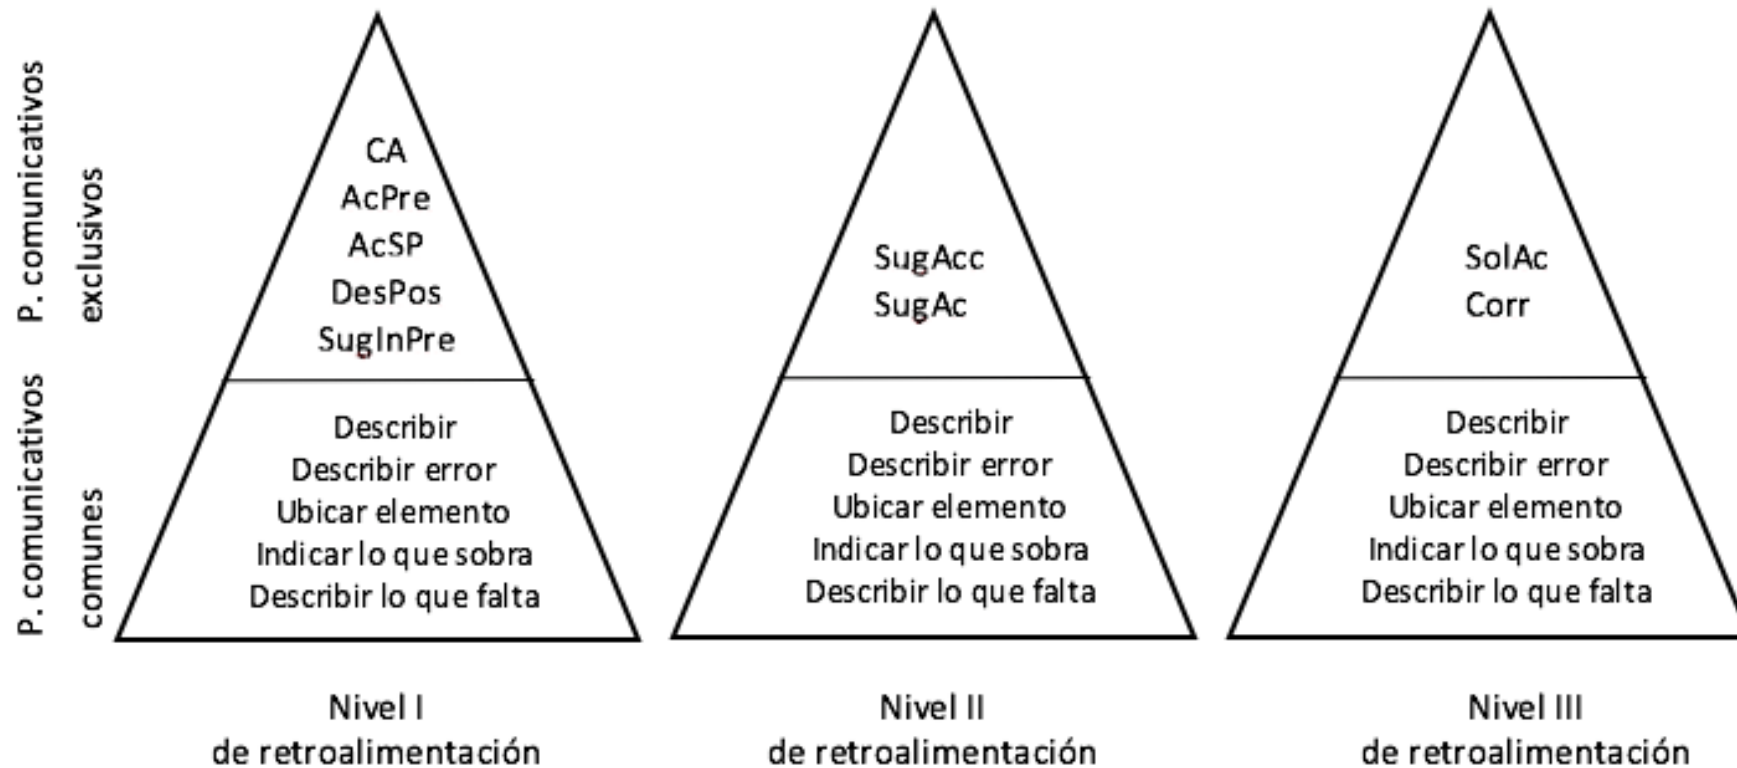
P. comunicativos exclusivos

P. comunicativos comunes

CA
AcPre
AcSP
DesPos
SugInPre

Describir
Describir error
Ubicar elemento
Indicar lo que sobra
Describir lo que falta

Nivel I
de retroalimentación

SugAcc
SugAc

Describir
Describir error
Ubicar elemento
Indicar lo que sobra
Describir lo que falta

Nivel II
de retroalimentación

SolAc
Corr

Describir
Describir error
Ubicar elemento
Indicar lo que sobra
Describir lo que falta

Nivel III
de retroalimentación